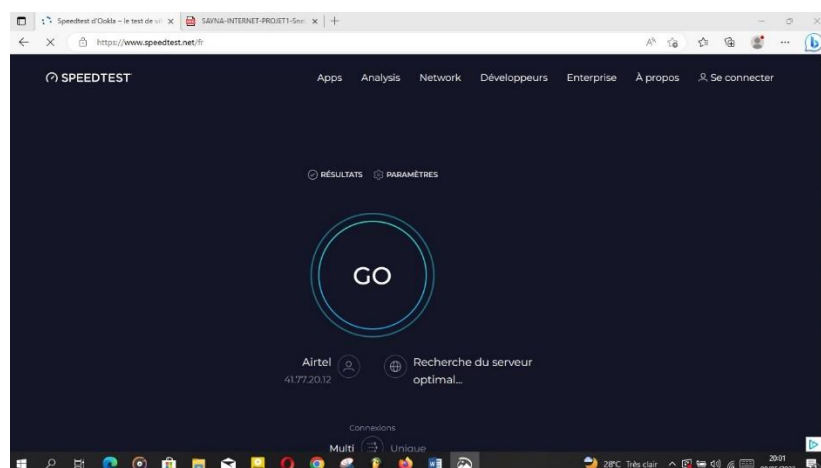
Speedtest d'Ookla – le test de vi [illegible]
SAYNA-INTERNET-PROJET1-Sn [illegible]
https://www.speedtest.net/fr

SPEEDTEST
Apps Analysis Network Développeurs Enterprise À propos Se connecter

RÉSULTATS PARAMÈTRES

GO

Airtel
41.77.20.12

Recherche du serveur optimal...

Connexions
Multi Unique

28°C Très clair
20:01